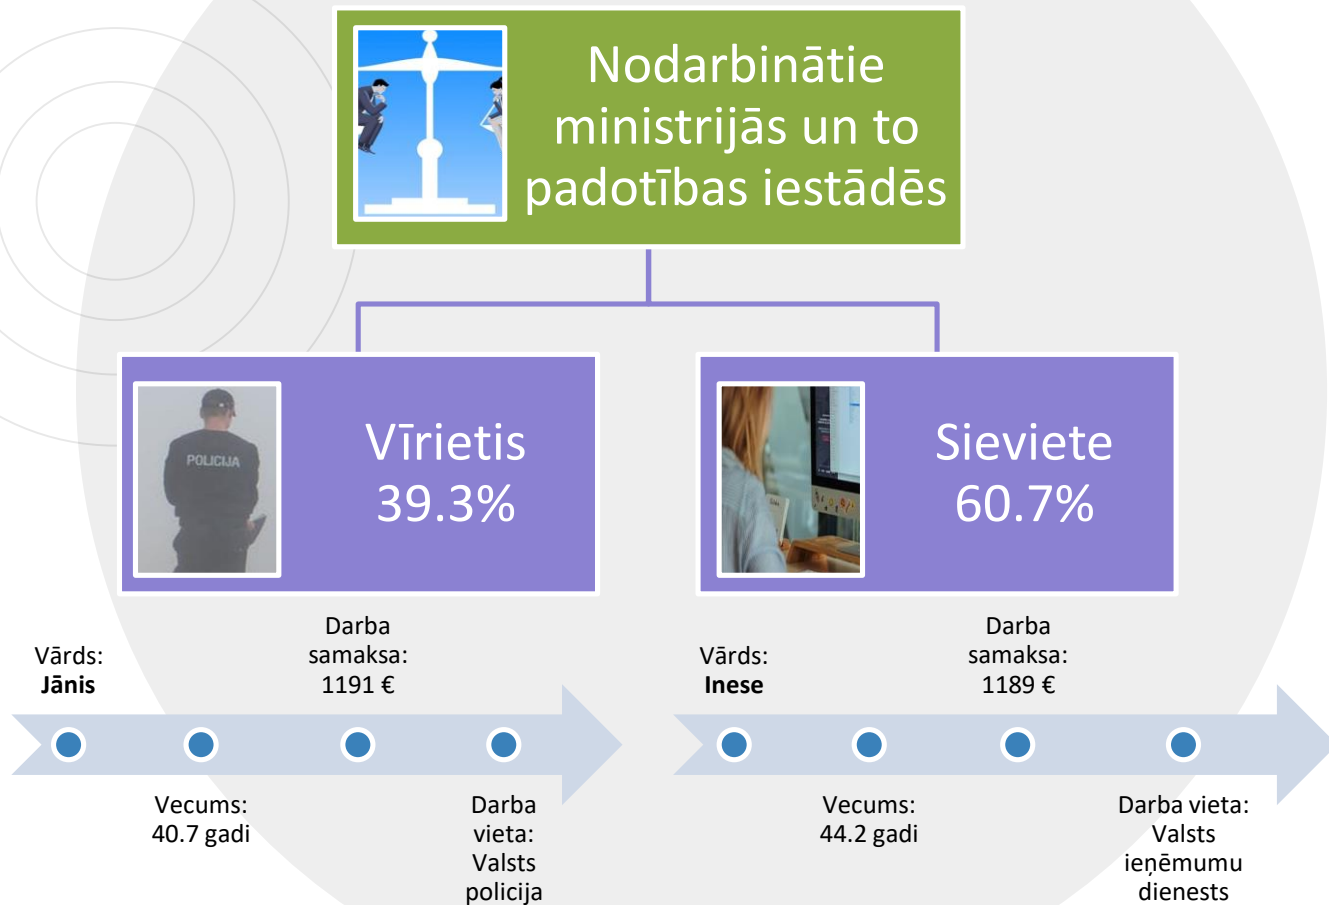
Nodarbinātie ministrijās un to padotības iestādēs

POLICIJA

Vīrietis
39.3%

Sieviete
60.7%

Vārds:
**Jānis**

Darba samaksa:
1191 €

Vecums:
40.7 gadi

Darba vieta:
Valsts policija

Vārds:
**Inese**

Darba samaksa:
1189 €

Vecums:
44.2 gadi

Darba vieta:
Valsts ieņēmumu dienests